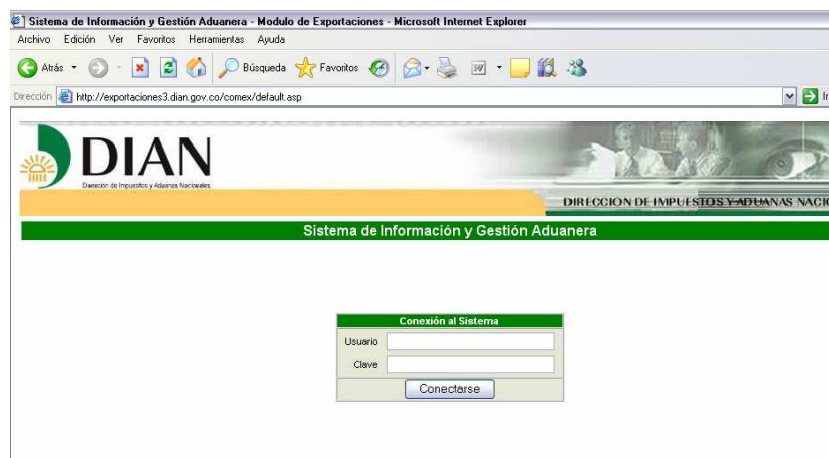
Sistema de Información y Gestión Aduanera - Modulo de Exportaciones - Microsoft Internet Explorer

Archivo Edición Ver Favoritos Herramientas Ayuda

Atrás Búsqueda Favoritos

Dirección http://exportaciones3.dian.gov.co/comex/default.asp

Ir

DIAN

Dirección de Impuestos y Aduanas Nacionales

DIRECCION DE IMPUESTOS Y ADUANAS NACIO

Sistema de Información y Gestión Aduanera

Conexión al Sistema

Usuario

Clave

Conectarse